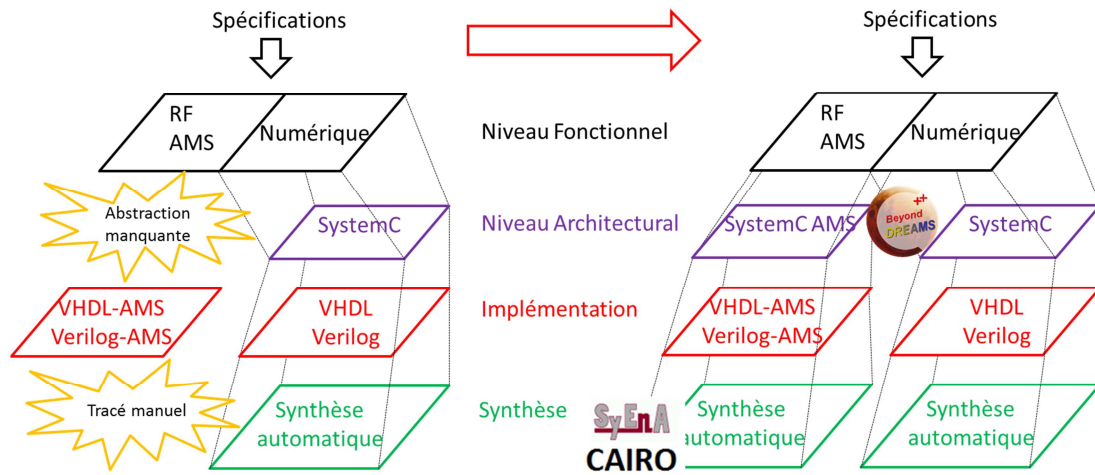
Spécifications

RF
AMS

Numérique

Abstraction manquante

SystemC

VHDL-AMS
Verilog-AMS

VHDL
Verilog

Tracé manuel

Synthèse automatique

Niveau Fonctionnel

Niveau Architectural

Implémentation

Synthèse

SyEnA
CAIRO

Spécifications

RF
AMS

Numérique

SystemC AMS

++
Beyond
DREAMS

SystemC

VHDL-AMS
Verilog-AMS

VHDL
Verilog

Synthèse
automatique

Synthèse
automatique